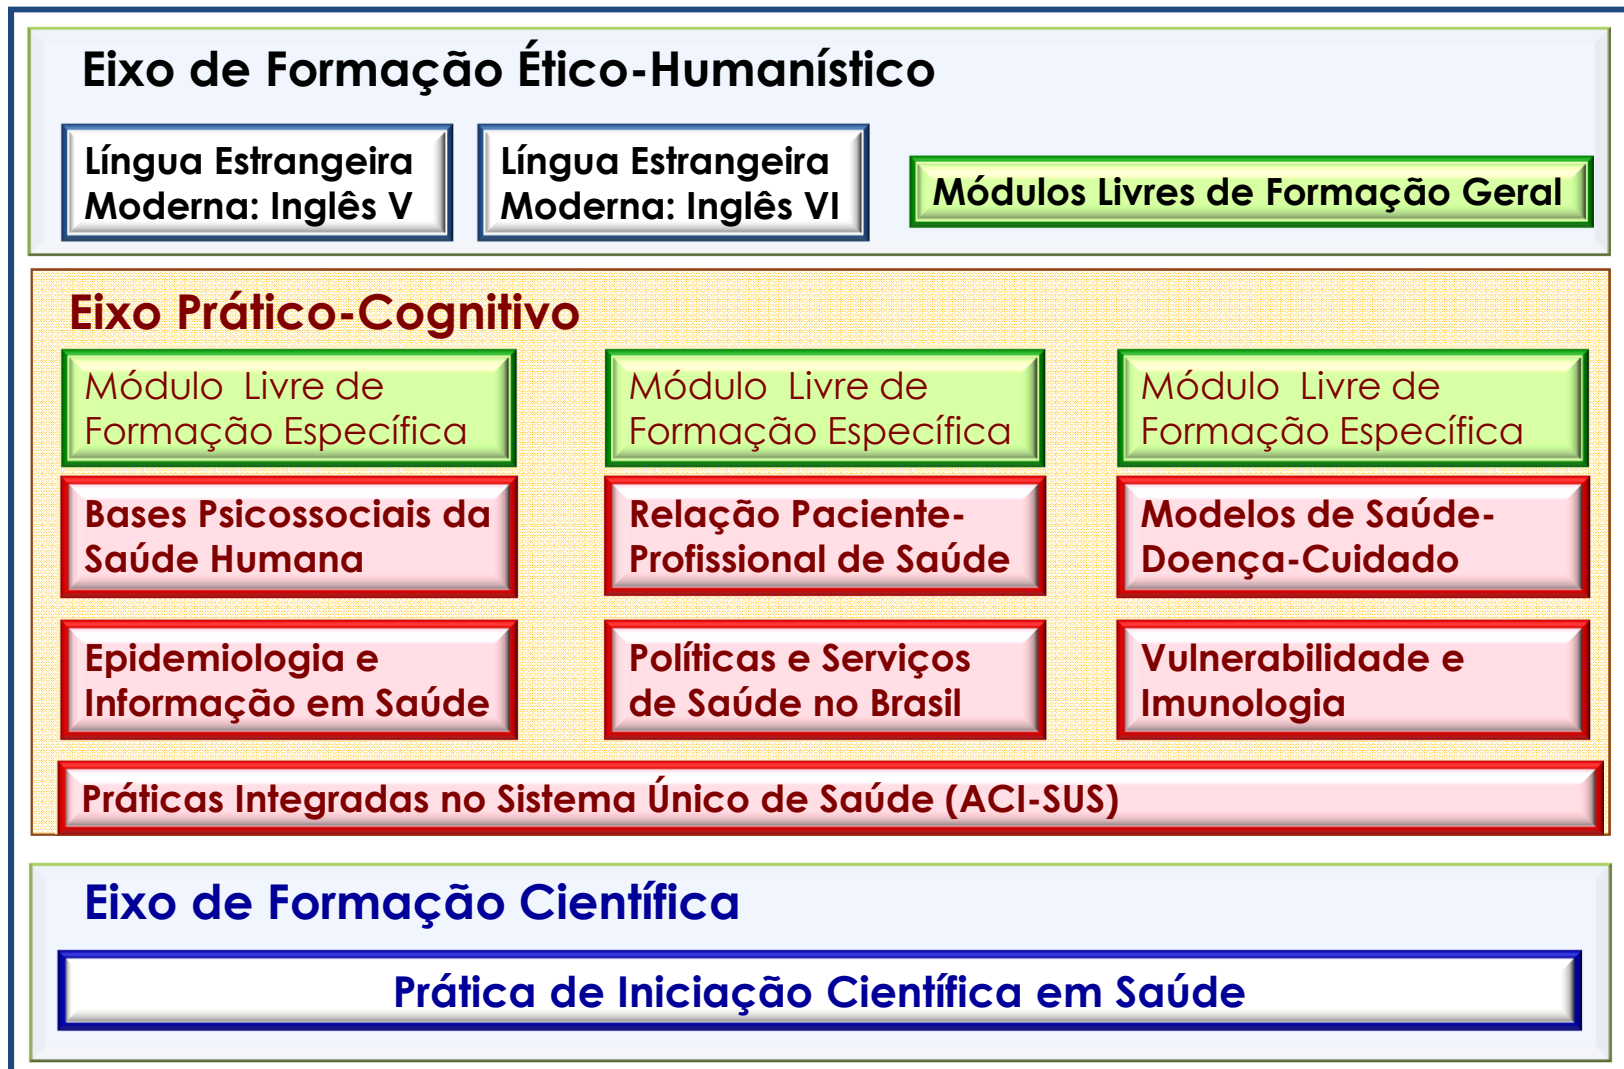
Eixo de Formação Ético-Humanístico

Língua Estrangeira Moderna: Inglês V

Língua Estrangeira Moderna: Inglês VI

Módulos Livres de Formação Geral

Eixo Prático-Cognitivo

Módulo Livre de Formação Específica

Módulo Livre de Formação Específica

Módulo Livre de Formação Específica

Bases Psicossociais da Saúde Humana

Relação Paciente-Profissional de Saúde

Modelos de Saúde-Doença-Cuidado

Epidemiologia e Informação em Saúde

Políticas e Serviços de Saúde no Brasil

Vulnerabilidade e Imunologia

Práticas Integradas no Sistema Único de Saúde (ACI-SUS)

Eixo de Formação Científica

Prática de Iniciação Científica em Saúde